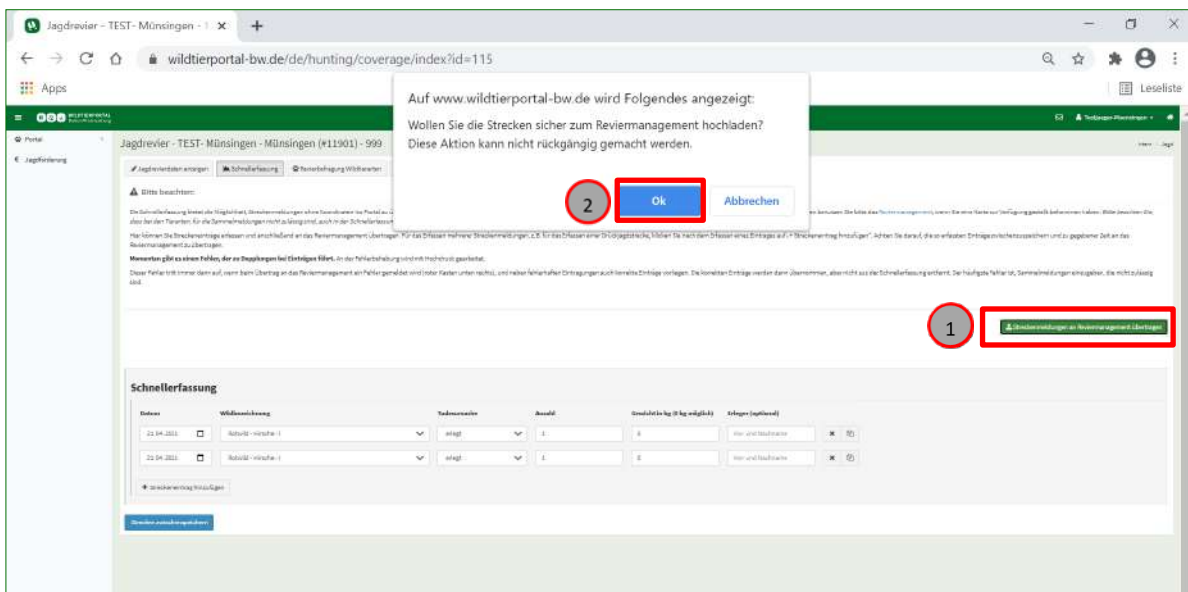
Jagdrevier - TEST- Münsingen - ×

wildtierportal-bw.de/de/hunting/coverage/index?id=115

Apps

Leseliste

Auf www.wildtierportal-bw.de wird Folgendes angezeigt:

Wollen Sie die Strecken sicher zum Reviermanagement hochladen? Diese Aktion kann nicht rückgängig gemacht werden.

2

Ok

Abbrechen

Portal

Jagdförderung

Jagdrevier - TEST- Münsingen - Münsingen (#11901) - 999

Jagdreviedaten anzeigen

Schnellerfassung

Reviererfassung Wildtierarten

Bitte beachten:

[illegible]

Merken Sie gibt es einen Fehler, der zu Doppelungen bei Einträgen führt. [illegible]

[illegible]

1

Streckenmeldungen an Reviermanagement übertragen

Schnellerfassung

| Datum | Wildbezeichnung | Todesursache | Anzahl | Gewicht in kg (0 kg möglich) | Erleger (optional) |
|---|---|---|---|---|---|
| 21.04.2021 | Rotwild - Hirsche - I | erlegt | 1 | 0 | Vor- und Nachname |
| 21.04.2021 | Rotwild - Hirsche - I | erlegt | 1 | 0 | Vor- und Nachname |

Streckeneintrag hinzufügen

Strecken zwischenspeichern